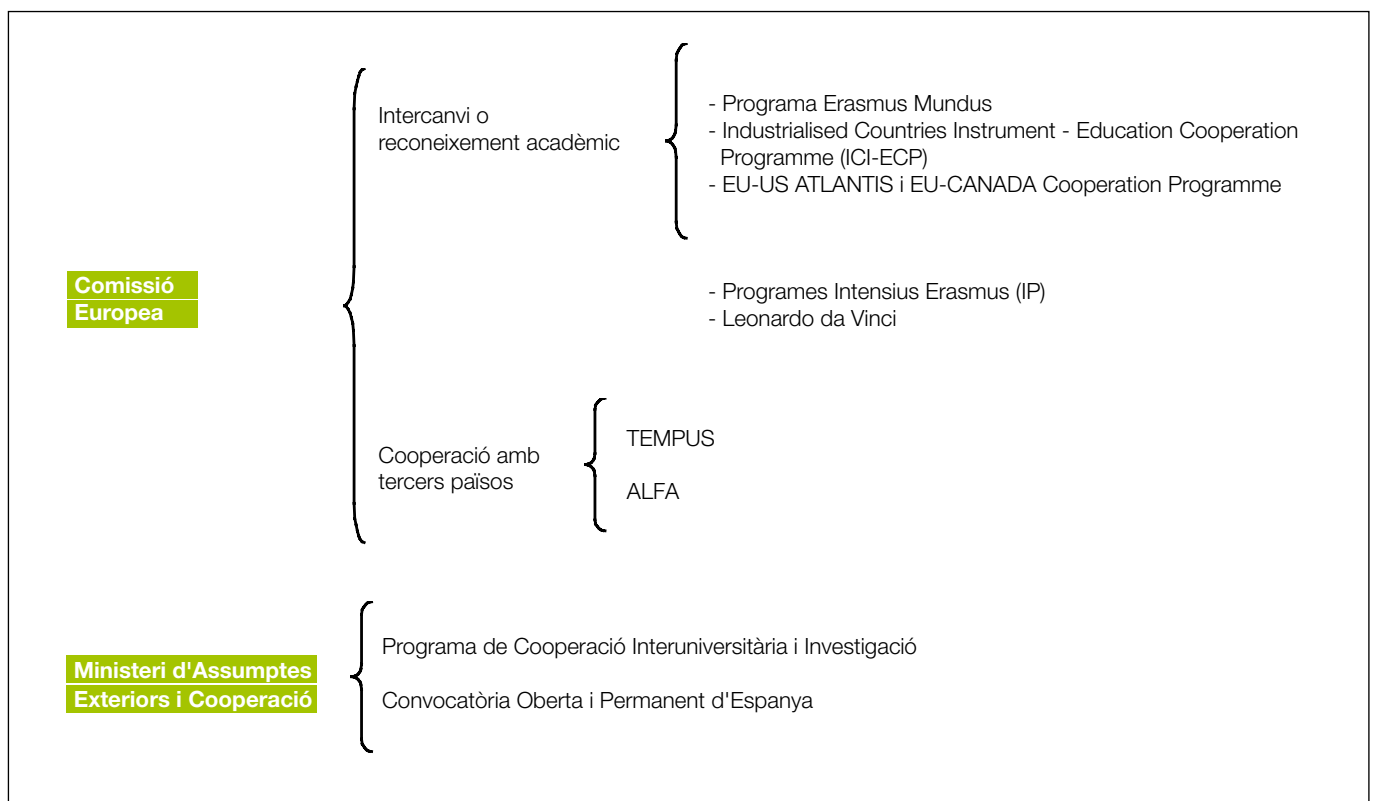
Comissió Europea

Intercanvi o reconeixement acadèmic

- Programa Erasmus Mundus
- Industrialised Countries Instrument - Education Cooperation Programme (ICI-ECP)
- EU-US ATLANTIS i EU-CANADA Cooperation Programme

- Programes Intensius Erasmus (IP)
- Leonardo da Vinci

Cooperació amb tercers països

TEMPUS

ALFA

Ministeri d'Assumptes Exteriors i Cooperació

Programa de Cooperació Interuniversitària i Investigació

Convocatòria Oberta i Permanent d'Espanya